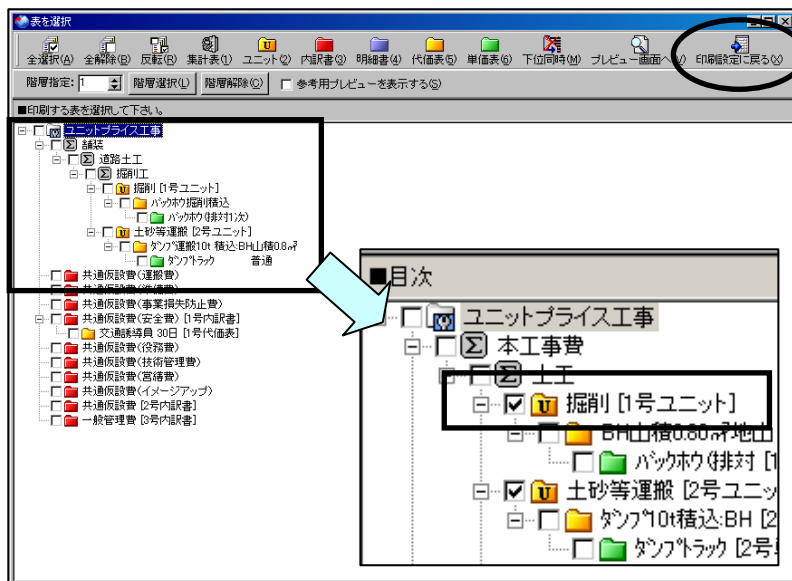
表を選択

全選択(A) 全解除(B) 反転(R) 集計表(1) ユニット(2) 内訳書(3) 明細書(4) 代価表(5) 単価表(6) 下位同時(M) プレビュー画面へ(V) 印刷設定に戻る(X)

階層指定: 1 階層選択(L) 階層解除(C) 参考用プレビューを表示する(S)

■印刷する表を選択して下さい。

ユニットプライス工事
舗装
道路土工
掘削工
掘削 [1号ユニット]
バックホウ掘削積込
バックホウ(排対1次)
土砂等運搬 [2号ユニット]
ダンプ運搬10t 積込:BH山積0.8㎥
ダンプトラック 普通
共通仮設費(運搬費)
共通仮設費(準備費)
共通仮設費(事業損失防止費)
共通仮設費(安全費) [1号内訳書]
交通誘導員 30日 [1号代価表]
共通仮設費(役務費)
共通仮設費(技術管理費)
共通仮設費(営繕費)
共通仮設費(イメージアップ)
共通仮設費 [2号内訳書]
一般管理費 [3号内訳書]

■目次
ユニットプライス工事
本工事費
土工
掘削 [1号ユニット]
BH山積0.80㎥地山
バックホウ(排対 [1
土砂等運搬 [2号ユニッ
ダンプ10t積込:BH [2
ダンプトラック [2号